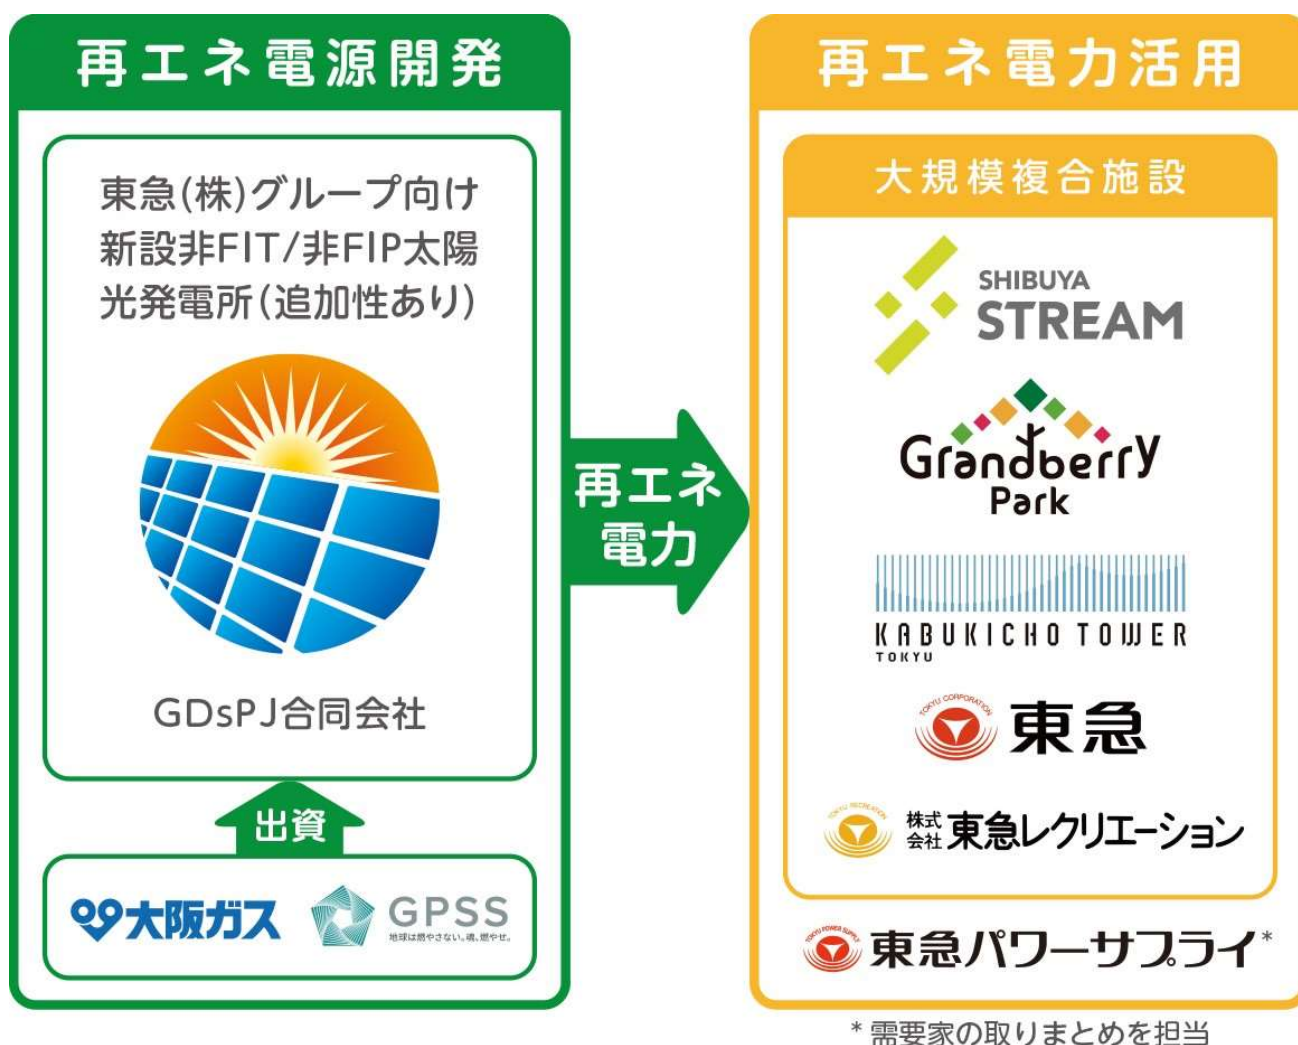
再エネ電源開発

東急(株)グループ向け新設非FIT/非FIP太陽光発電所(追加性あり)

GDsPJ合同会社

出資

大阪ガス

GPSS
地球は燃やさない。魂、燃やせ。

再エネ電力

再エネ電力活用

大規模複合施設

SHIBUYA STREAM

Grandberry Park

KABUKICHO TOWER
TOKYU

TOKYU CORPORATION
東急

TOKYU RECREATION
株式会社 東急レクリエーション

TOKYU POWER SUPPLY
東急パワーサプライ*

* 需要家の取りまとめを担当